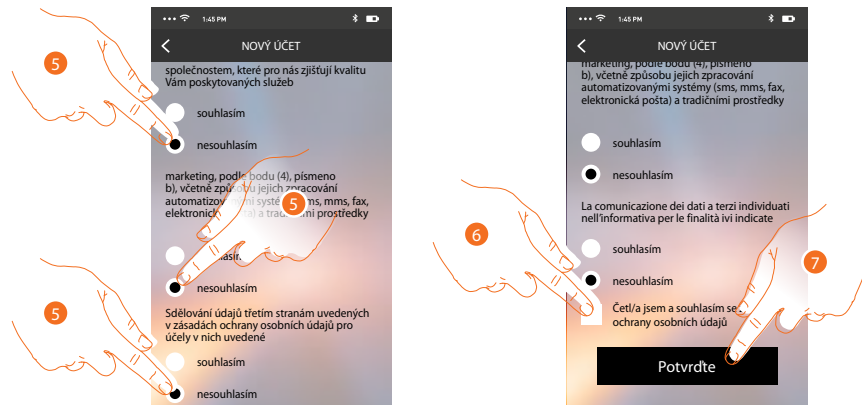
5

1:45 PM

NOVÝ ÚČET

společnostem, které pro nás zjišťují kvalitu Vám poskytovaných služeb

souhlasím

nesouhlasím

marketing, podle bodu (4), písmeno b), včetně způsobu jejich zpracování automatizovanými systé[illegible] ms, mms, fax, elektronick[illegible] a tradi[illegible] prostředky

5

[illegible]

nesouhlasím

5

Sdělování údajů třetím stranám uvedených v zásadách ochrany osobních údajů pro účely v nich uvedené

souhlasím

nesouhlasím

1:45 PM

NOVÝ ÚČET

marketing, podle bodu (4), písmeno b), včetně způsobu jejich zpracování automatizovanými systémy (sms, mms, fax, elektronická pošta) a tradičními prostředky

souhlasím

nesouhlasím

La comunicazione dei dati a terzi individuati nell'informativa per le finalità ivi indicate

6

souhlasím

7

nesouhlasím

Četl/a jsem a souhlasím se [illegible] ochrany osobních údajů

Potvrďte